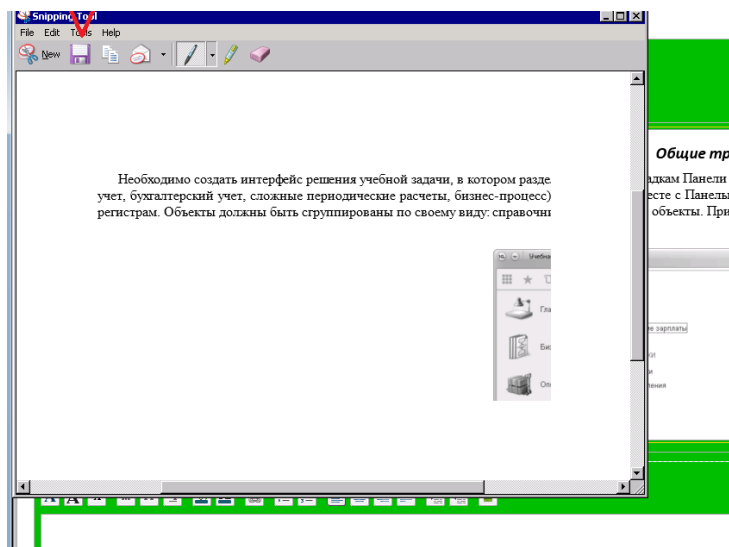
Snipping Tool
File Edit Tools Help
New

Необходимо создать интерфейс решения учебной задачи, в котором разде
учет, бухгалтерский учет, сложные периодические расчеты, бизнес-процесс)
регистрам. Объекты должны быть сгруппированы по своему виду: справочни

Учебна
Гла
Би
Опе

Общие тр
адкам Панели
есте с Панелы
объекты. При

е зарплаты
ки
и
ления